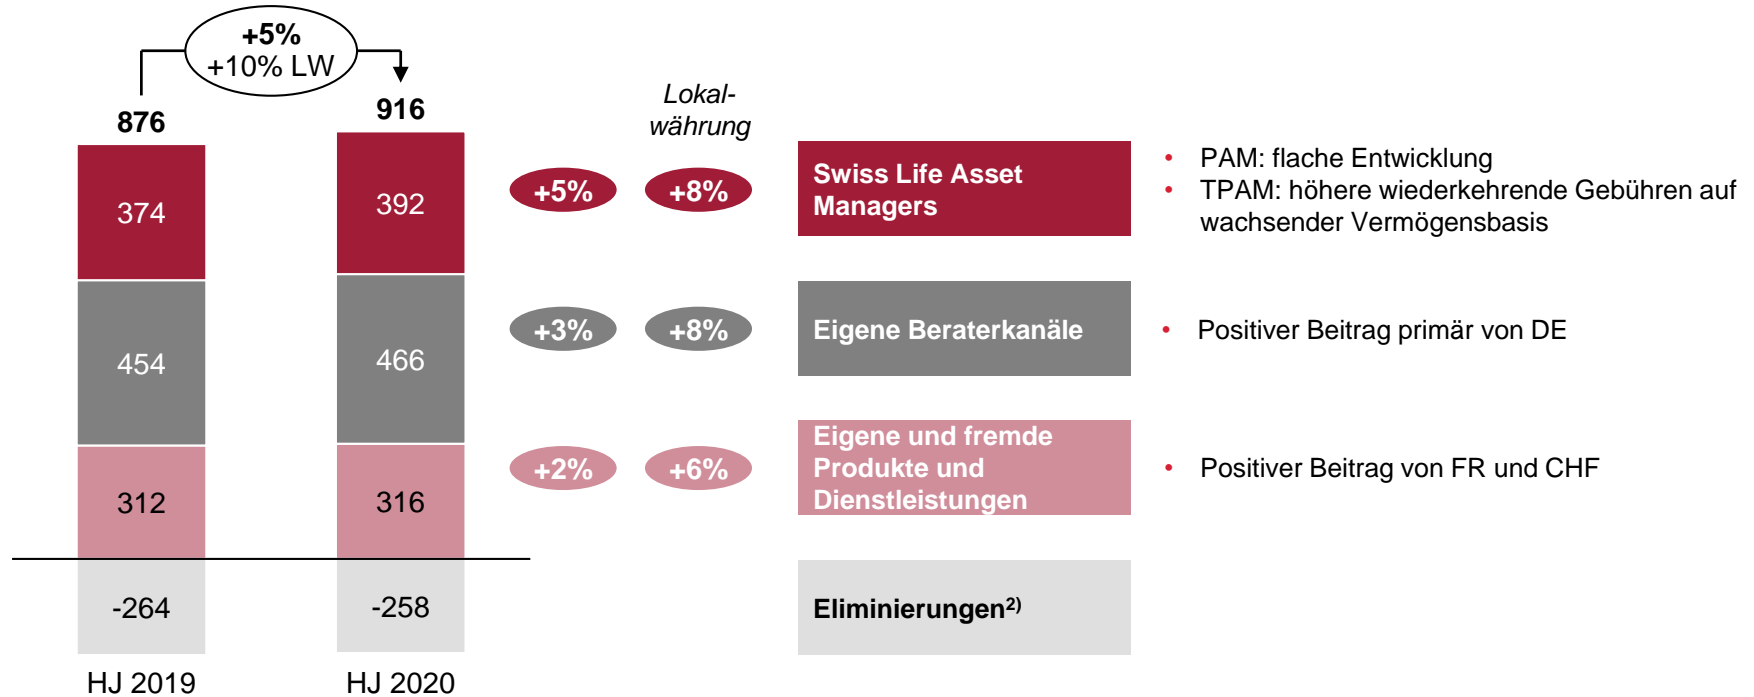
+5%
+10% LW

876

916

374

392

454

466

312

316

-264

-258

HJ 2019

HJ 2020

Lokalwährung

+5%

+8%

+3%

+8%

+2%

+6%

Swiss Life Asset Managers

• PAM: flache Entwicklung
• TPAM: höhere wiederkehrende Gebühren auf wachsender Vermögensbasis

Eigene Beraterkanäle

• Positiver Beitrag primär von DE

Eigene und fremde Produkte und Dienstleistungen

• Positiver Beitrag von FR und CHF

Eliminierungen$^{2)}$